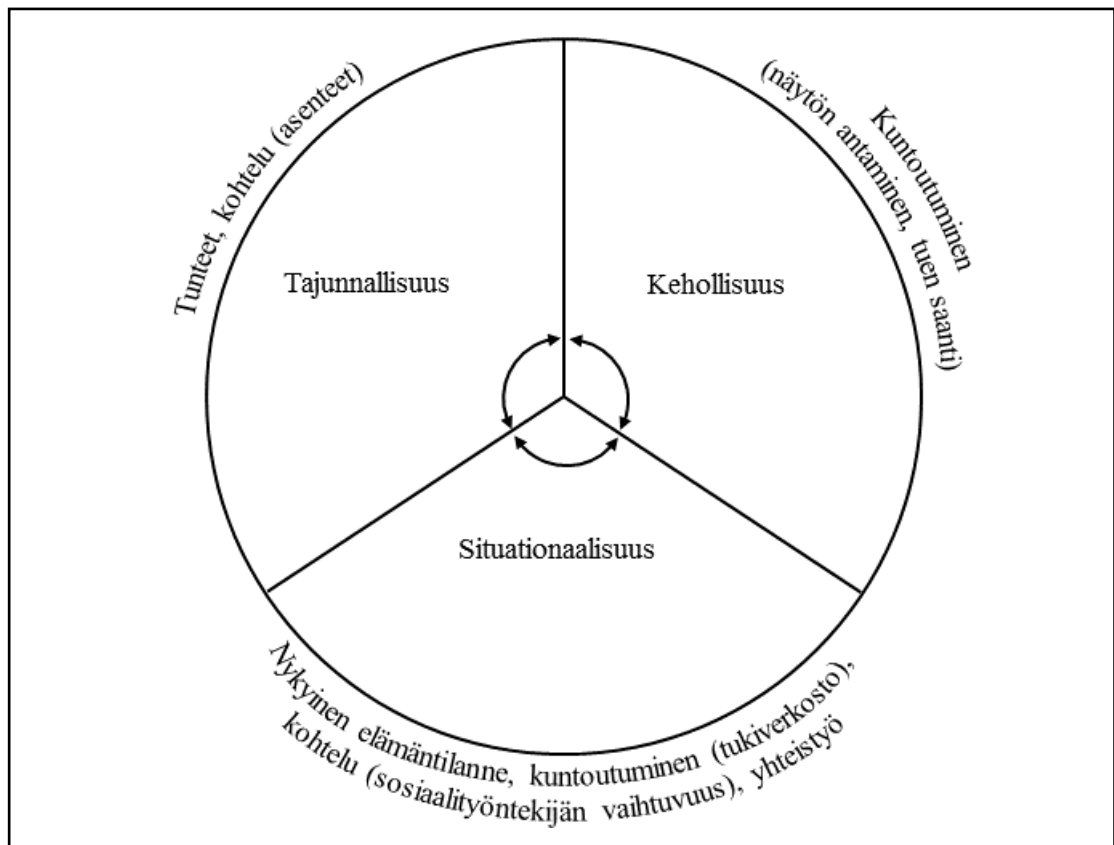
Tunteet, kohtelu (asenteet)

Kuntoutuminen (näytön antaminen, tuen saanti)

Tajunnallisuus

Kehollisuus

Situationaalisuus

Nykyinen elämäntilanne, kuntoutuminen (tukiverkosto), kohtelu (sosiaalityöntekijän vaihtuvuus), yhteistyö